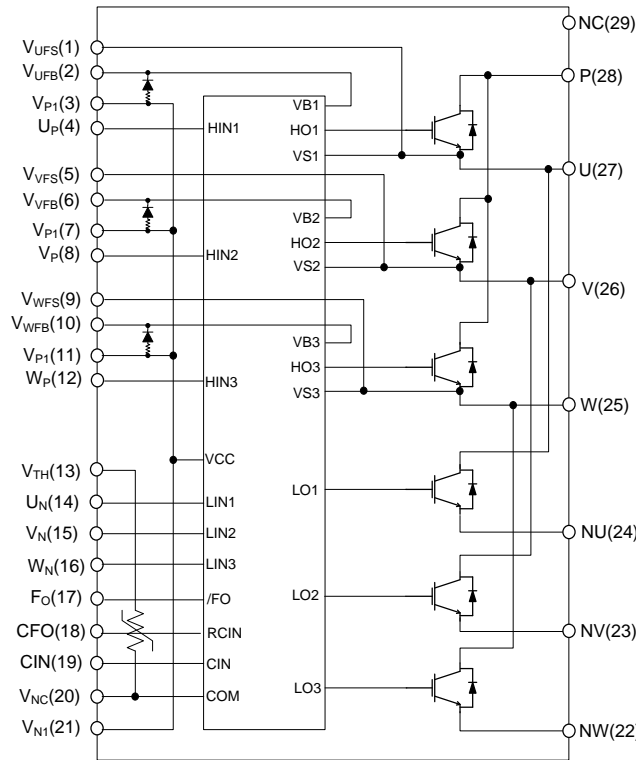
$V_{UFS}$(1)
$V_{UFB}$(2)
$V_{P1}$(3)
$U_P$(4)
$V_{VFS}$(5)
$V_{VFB}$(6)
$V_{P1}$(7)
$V_P$(8)
$V_{WFS}$(9)
$V_{WFB}$(10)
$V_{P1}$(11)
$W_P$(12)
$V_{TH}$(13)
$U_N$(14)
$V_N$(15)
$W_N$(16)
$F_O$(17)
CFO(18)
CIN(19)
$V_{NC}$(20)
$V_{N1}$(21)

HIN1
HIN2
HIN3
VCC
LIN1
LIN2
LIN3
/FO
RCIN
CIN
COM

VB1
HO1
VS1
VB2
HO2
VS2
VB3
HO3
VS3
LO1
LO2
LO3

NC(29)
P(28)
U(27)
V(26)
W(25)
NU(24)
NV(23)
NW(22)